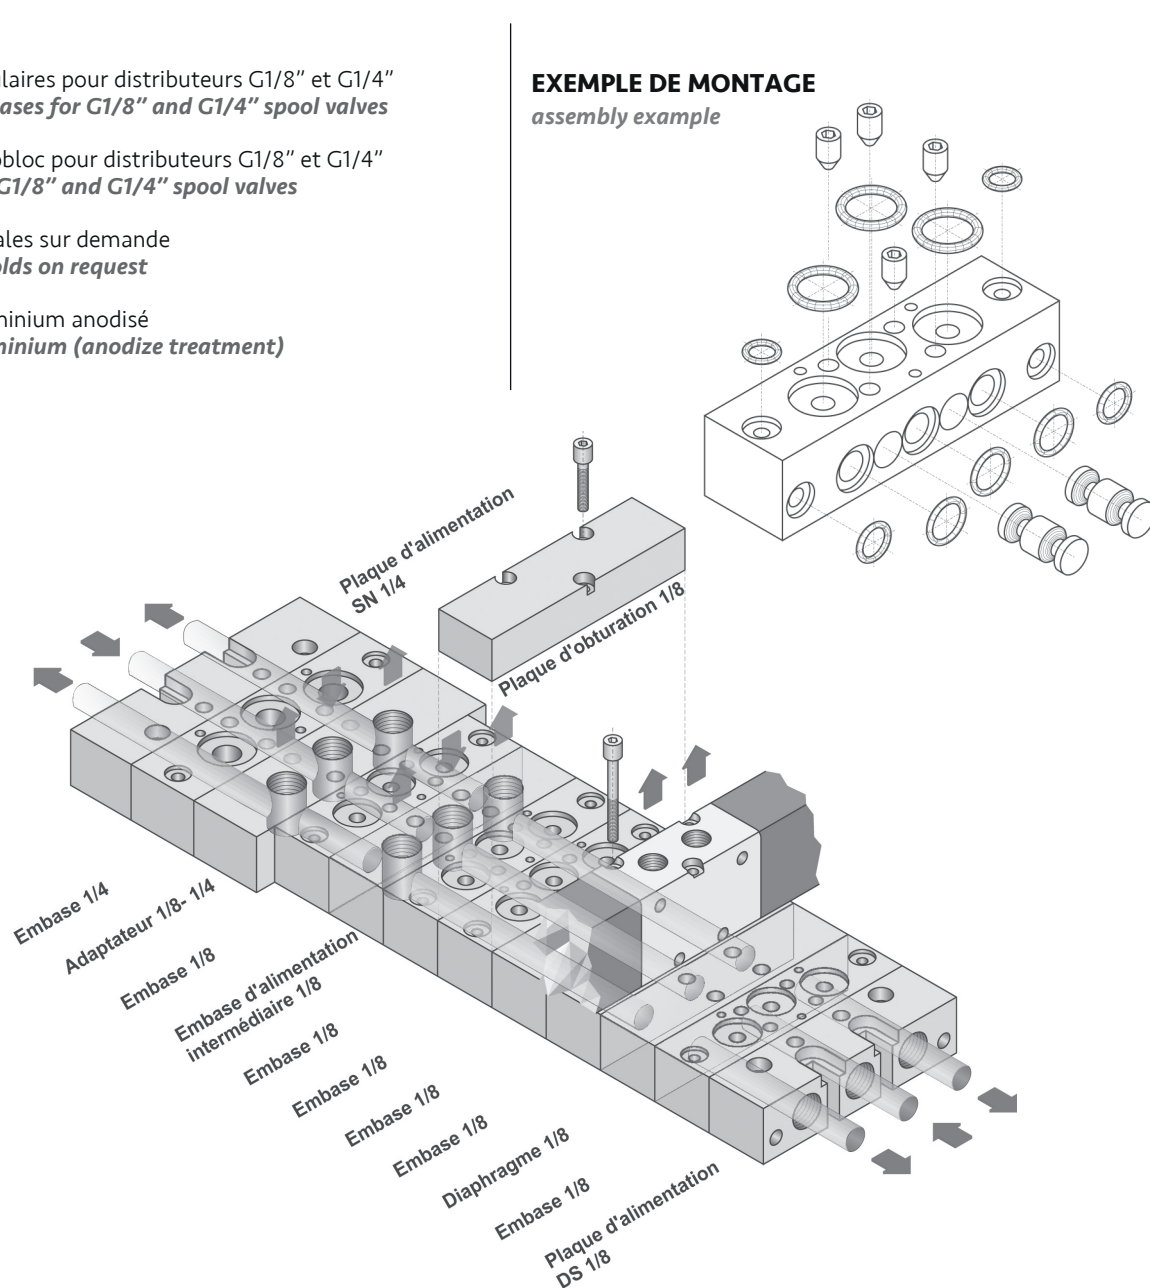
laires pour distributeurs G1/8" et G1/4"
ases for G1/8" and G1/4" spool valves

obloc pour distributeurs G1/8" et G1/4"
G1/8" and G1/4" spool valves

ales sur demande
olds on request

ninium anodisé
ninium (anodize treatment)

EXEMPLE DE MONTAGE
assembly example

Plaque d'alimentation SN 1/4

Plaque d'obturation 1/8

Embase 1/4

Adaptateur 1/8- 1/4

Embase 1/8

Embase d'alimentation intermédiaire 1/8

Embase 1/8

Embase 1/8

Embase 1/8

Embase 1/8

Diaphragme 1/8

Embase 1/8

Plaque d'alimentation DS 1/8